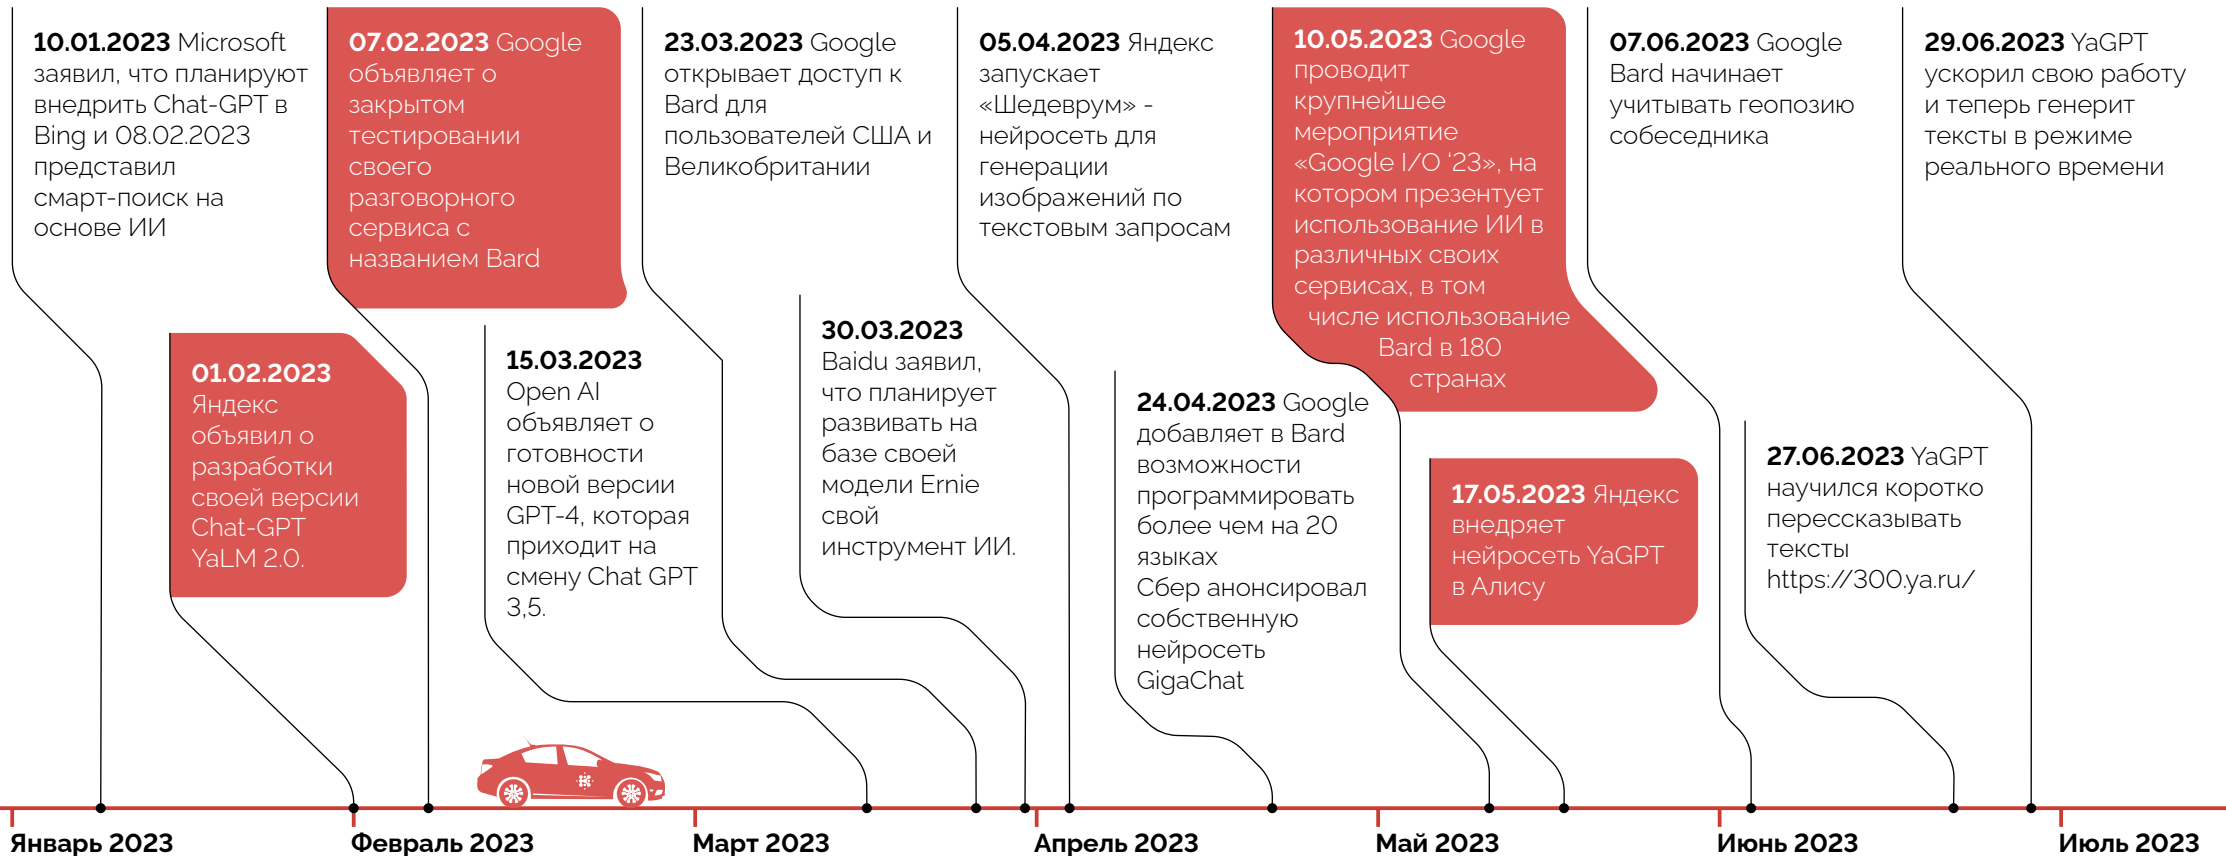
**10.01.2023** Microsoft заявил, что планируют внедрить Chat-GPT в Bing и 08.02.2023 представил смарт-поиск на основе ИИ

**07.02.2023** Google объявляет о закрытом тестировании своего разговорного сервиса с названием Bard

**23.03.2023** Google открывает доступ к Bard для пользователей США и Великобритании

**05.04.2023** Яндекс запускает «Шедеврум» - нейросеть для генерации изображений по текстовым запросам

**10.05.2023** Google проводит крупнейшее мероприятие «Google I/O '23», на котором презентует использование ИИ в различных своих сервисах, в том числе использование Bard в 180 странах

**07.06.2023** Google Bard начинает учитывать геопозию собеседника

**29.06.2023** YaGPT ускорил свою работу и теперь генерит тексты в режиме реального времени

**01.02.2023** Яндекс объявил о разработки своей версии Chat-GPT YaLM 2.0.

**15.03.2023** Open AI объявляет о готовности новой версии GPT-4, которая приходит на смену Chat GPT 3,5.

**30.03.2023** Baidu заявил, что планирует развивать на базе своей модели Ernie свой инструмент ИИ.

**24.04.2023** Google добавляет в Bard возможности программировать более чем на 20 языках
Сбер анонсировал собственную нейросеть GigaChat

**17.05.2023** Яндекс внедряет нейросеть YaGPT в Алису

**27.06.2023** YaGPT научился коротко пересcказывать тексты https://300.ya.ru/

Январь 2023 Февраль 2023 Март 2023 Апрель 2023 Май 2023 Июнь 2023 Июль 2023